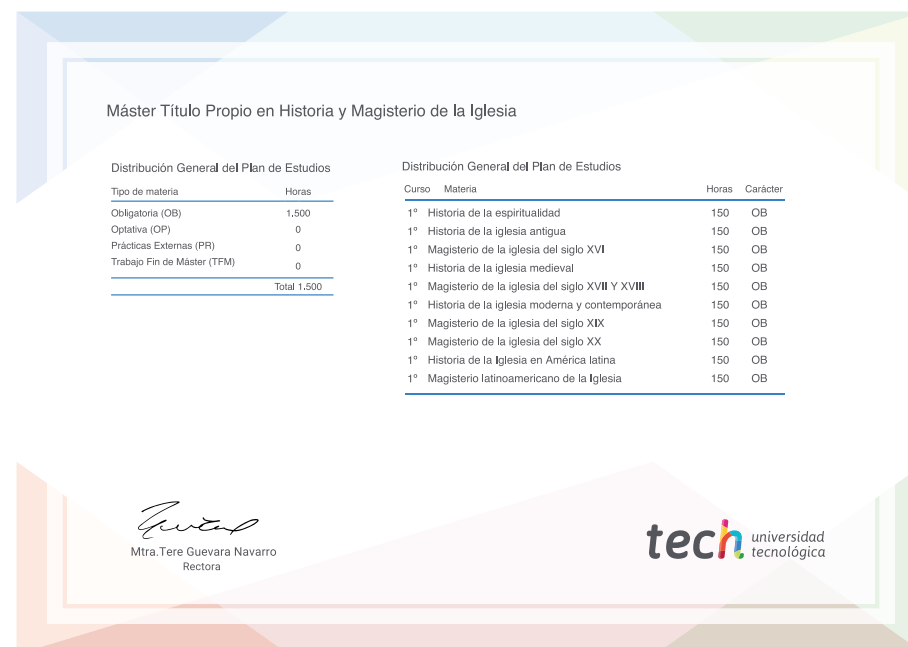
Máster Título Propio en Historia y Magisterio de la Iglesia

Distribución General del Plan de Estudios

| Tipo de materia | Horas |
|---|---|
| Obligatoria (OB) | 1.500 |
| Optativa (OP) | 0 |
| Prácticas Externas (PR) | 0 |
| Trabajo Fin de Máster (TFM) | 0 |
| | Total 1.500 |

Distribución General del Plan de Estudios

| Curso | Materia | Horas | Carácter |
|---|---|---|---|
| 1º | Historia de la espiritualidad | 150 | OB |
| 1º | Historia de la iglesia antigua | 150 | OB |
| 1º | Magisterio de la iglesia del siglo XVI | 150 | OB |
| 1º | Historia de la iglesia medieval | 150 | OB |
| 1º | Magisterio de la iglesia del siglo XVII Y XVIII | 150 | OB |
| 1º | Historia de la iglesia moderna y contemporánea | 150 | OB |
| 1º | Magisterio de la iglesia del siglo XIX | 150 | OB |
| 1º | Magisterio de la iglesia del siglo XX | 150 | OB |
| 1º | Historia de la Iglesia en América latina | 150 | OB |
| 1º | Magisterio latinoamericano de la Iglesia | 150 | OB |

Mtra.Tere Guevara Navarro
Rectora

tech universidad tecnológica